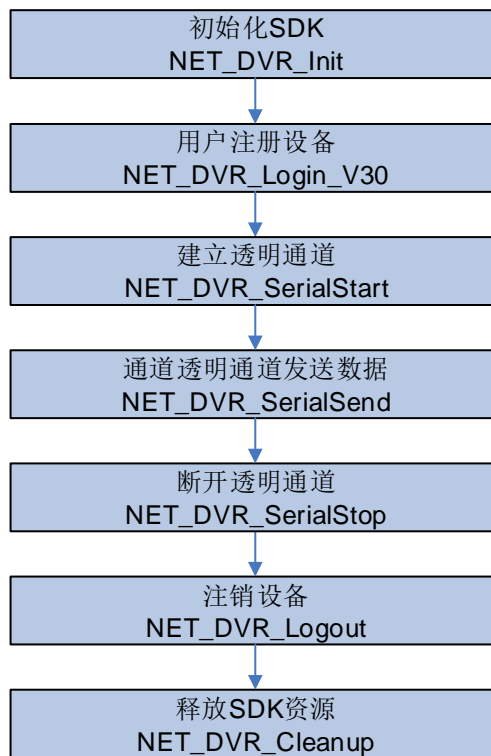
初始化SDK
NET_DVR_Init

用户注册设备
NET_DVR_Login_V30

建立透明通道
NET_DVR_SerialStart

通道透明通道发送数据
NET_DVR_SerialSend

断开透明通道
NET_DVR_SerialStop

注销设备
NET_DVR_Logout

释放SDK资源
NET_DVR_Cleanup